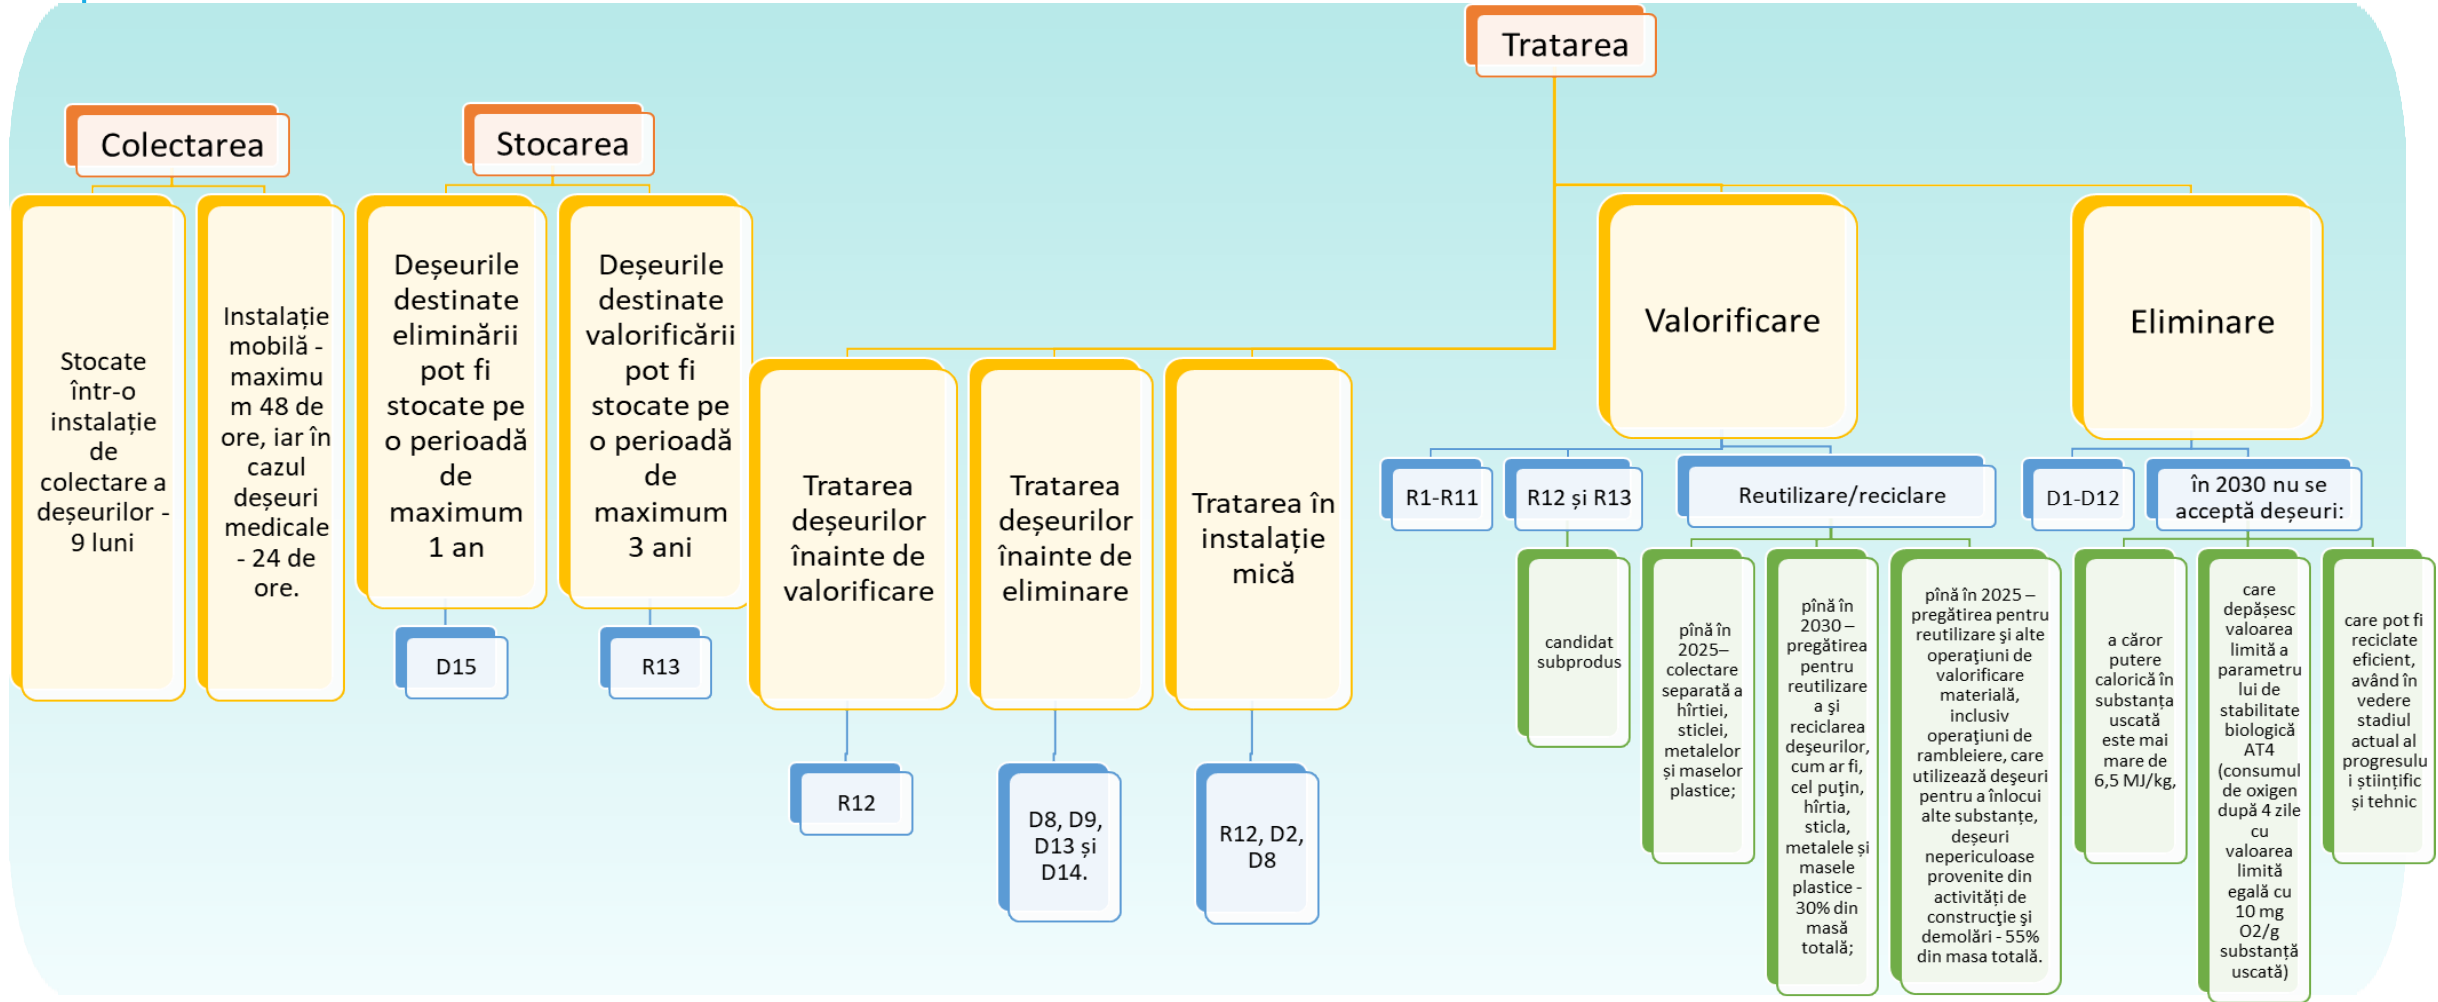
Tratarea

Colectarea

Stocate într-o instalație de colectare a deșeurilor - 9 luni

Instalație mobilă - maximum 48 de ore, iar în cazul deșeuri medicale - 24 de ore.

Stocarea

Deșeurile destinate eliminării pot fi stocate pe o perioadă de maximum 1 an

D15

Deșeurile destinate valorificării pot fi stocate pe o perioadă de maximum 3 ani

R13

Tratarea deșeurilor înainte de valorificare

R12

Tratarea deșeurilor înainte de eliminare

D8, D9, D13 și D14.

Tratarea în instalație mică

R12, D2, D8

Valorificare

R1-R11

R12 și R13

candidat subprodus

Reutilizare/reciclare

până în 2025– colectare separată a hîrtiei, sticlei, metalelor și maselor plastice;

până în 2030 – pregătirea pentru reutilizare a și reciclarea deșeurilor, cum ar fi, cel puțin, hîrtia, sticla, metalele și masele plastice - 30% din masă totală;

până în 2025 – pregătirea pentru reutilizare și alte operațiuni de valorificare materială, inclusiv operațiuni de rambleiere, care utilizează deșeuri pentru a înlocui alte substanțe, deșeuri nepericuloase provenite din activități de construcție și demolări - 55% din masa totală.

Eliminare

D1-D12

în 2030 nu se acceptă deșeuri:

a căror putere calorică în substanța uscată este mai mare de 6,5 MJ/kg,

care depășesc valoarea limită a parametrului lui de stabilitate biologică AT4 (consumul de oxigen după 4 zile cu valoarea limită egală cu 10 mg O2/g substanță uscată)

care pot fi reciclate eficient, având în vedere stadiul actual al progresului științific și tehnic